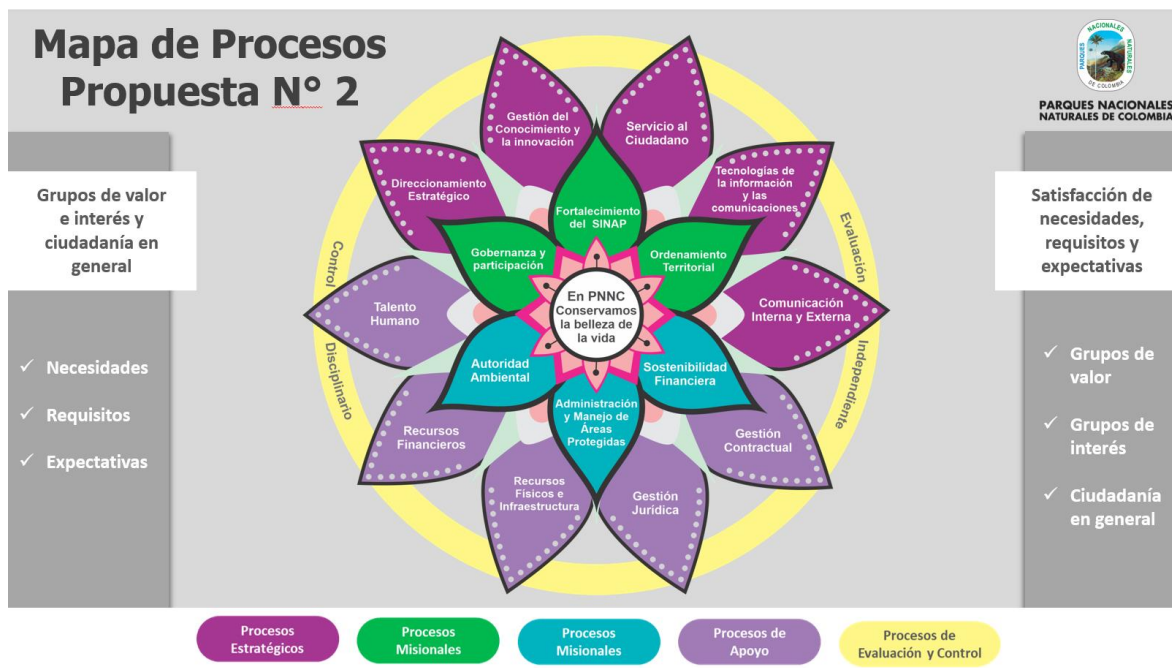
Mapa de Procesos
Propuesta N° 2

PARQUES NACIONALES NATURALES DE COLOMBIA

PARQUES NACIONALES NATURALES DE COLOMBIA

Grupos de valor e interés y ciudadanía en general

✓ Necesidades
✓ Requisitos
✓ Expectativas

Gestión del Conocimiento y la innovación

Servicio al Ciudadano

Direccionamiento Estratégico

Tecnologías de la información y las comunicaciones

Fortalecimiento del SINAP

Gobernanza y participación

Ordenamiento Territorial

Talento Humano

En PNNC Conservamos la belleza de la vida

Comunicación Interna y Externa

Autoridad Ambiental

Sostenibilidad Financiera

Administración y Manejo de Áreas Protegidas

Recursos Financieros

Gestión Contractual

Recursos Físicos e Infraestructura

Gestión Jurídica

Control Disciplinario

Evaluación Independiente

Satisfacción de necesidades, requisitos y expectativas

✓ Grupos de valor
✓ Grupos de interés
✓ Ciudadanía en general

Procesos Estratégicos
Procesos Misionales
Procesos Misionales
Procesos de Apoyo
Procesos de Evaluación y Control